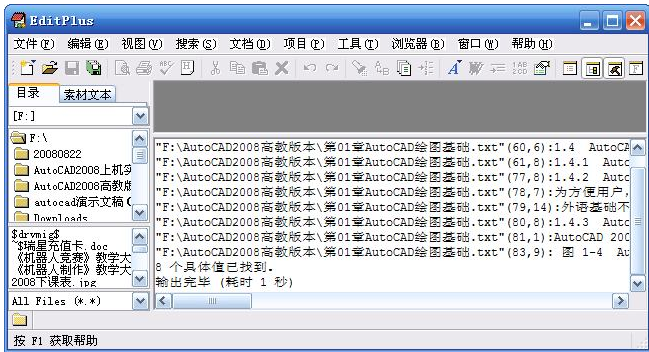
EditPlus

文件(F) 编辑(E) 视图(V) 搜索(S) 文档(D) 项目(P) 工具(T) 浏览器(B) 窗口(W) 帮助(H)

目录 素材文本

[F:]

F:\
20080822
AutoCAD2008上机实
AutoCAD2008高教版
autocad演示文稿(
Downloads

$drvmig$
~$瑞星充值卡.doc
《机器人竞赛》数学大
《机器人制作》数学大
2008下课表.jpg

All Files (*.*)

"F:\AutoCAD2008高教版本\第01章AutoCAD绘图基础.txt"(60,6):1.4 AutoCA
"F:\AutoCAD2008高教版本\第01章AutoCAD绘图基础.txt"(61,8):1.4.1 Autoc
"F:\AutoCAD2008高教版本\第01章AutoCAD绘图基础.txt"(77,8):1.4.2 Autoc
"F:\AutoCAD2008高教版本\第01章AutoCAD绘图基础.txt"(78,7):为方便用户,
"F:\AutoCAD2008高教版本\第01章AutoCAD绘图基础.txt"(79,14):外语基础不
"F:\AutoCAD2008高教版本\第01章AutoCAD绘图基础.txt"(80,8):1.4.3 Autoc
"F:\AutoCAD2008高教版本\第01章AutoCAD绘图基础.txt"(81,1):AutoCAD 200
"F:\AutoCAD2008高教版本\第01章AutoCAD绘图基础.txt"(83,9): 图 1-4 Au
8 个具体值已找到.
输出完毕 (耗时 1 秒)

按 F1 获取帮助